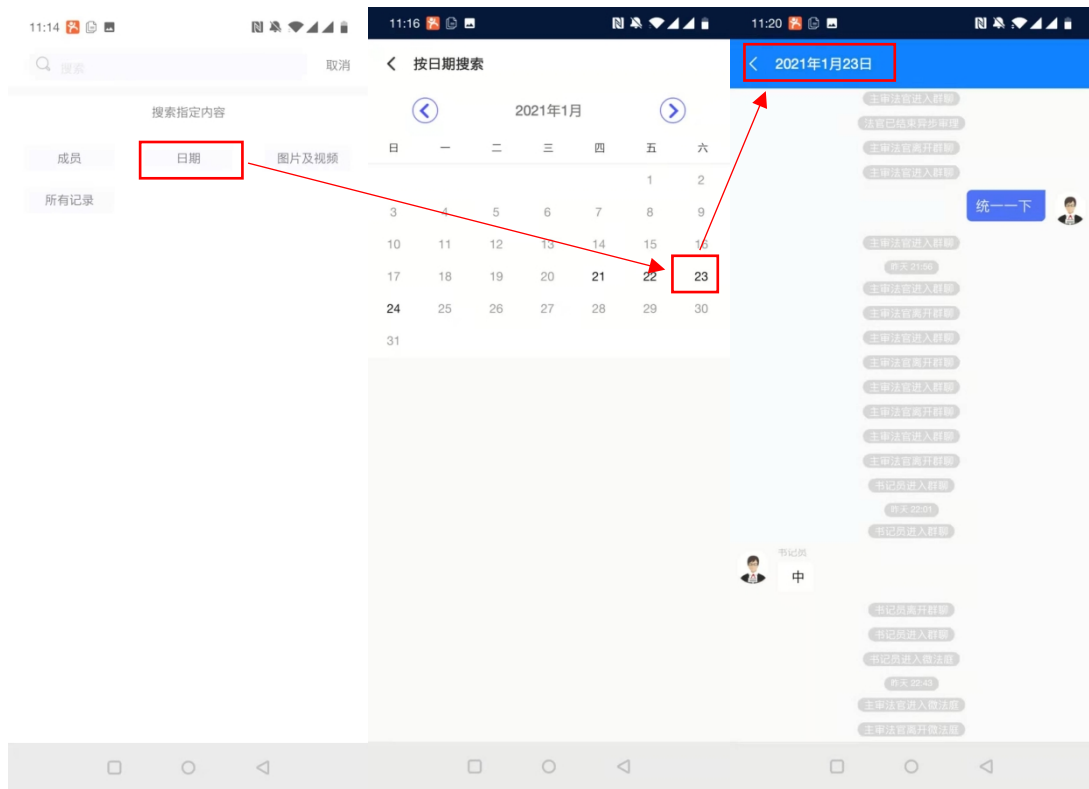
11:14

搜索

取消

搜索指定内容

成员

日期

图片及视频

所有记录

11:16

按日期搜索

2021年1月

| 日 | 一 | 二 | 三 | 四 | 五 | 六 |
|---|---|---|---|---|---|---|
| | | | | | 1 | 2 |
| 3 | 4 | 5 | 6 | 7 | 8 | 9 |
| 10 | 11 | 12 | 13 | 14 | 15 | 16 |
| 17 | 18 | 19 | 20 | 21 | 22 | 23 |
| 24 | 25 | 26 | 27 | 28 | 29 | 30 |
| 31 | | | | | | |

11:20

2021年1月23日

主审法官进入群聊

法官已结束异步审理

主审法官离开群聊

主审法官进入群聊

统一一下

主审法官进入群聊

昨天 21:58

主审法官进入群聊

主审法官离开群聊

主审法官进入群聊

主审法官离开群聊

主审法官进入群聊

主审法官离开群聊

主审法官进入群聊

主审法官离开群聊

书记员进入群聊

昨天 22:01

书记员进入群聊

书记员

中

书记员离开群聊

书记员进入群聊

书记员进入微法庭

昨天 22:43

主审法官进入微法庭

主审法官离开微法庭